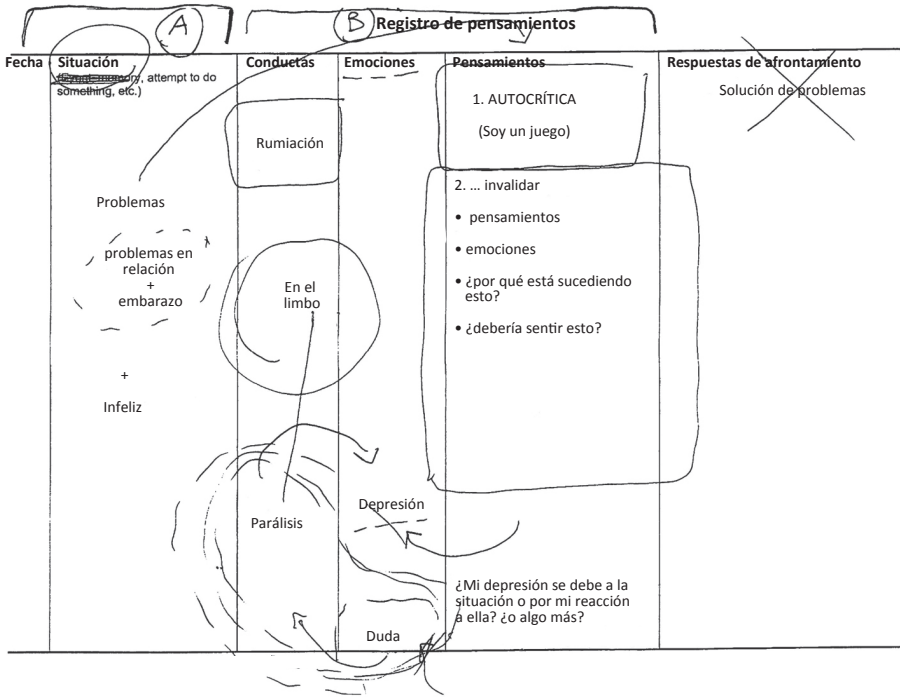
A

B Registro de pensamientos

Fecha | Situación
(Event, memory, attempt to do something, etc.) | Conductas | Emociones | Pensamientos | Respuestas de afrontamiento

Solución de problemas

1. AUTOCRÍTICA

(Soy un juego)

Rumiación

2. … invalidar

• pensamientos

• emociones

• ¿por qué está sucediendo esto?

• ¿debería sentir esto?

Problemas

problemas en relación
+
embarazo

En el limbo

+

Infeliz

Depresión

Parálisis

¿Mi depresión se debe a la situación o por mi reacción a ella? ¿o algo más?

Duda